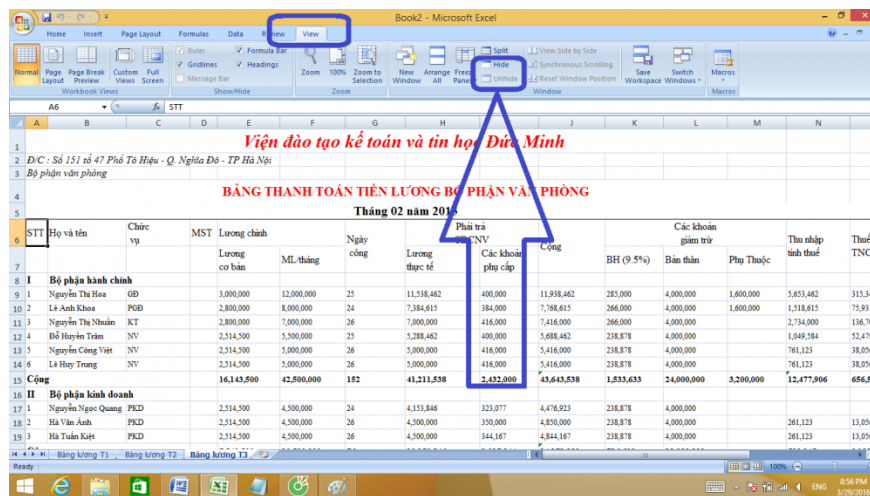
Book2 - Microsoft Excel

Home Insert Page Layout Formulas Data Review View

Normal Page Layout Page Break Preview Custom Views Full Screen
Workbook Views
Ruler Formula Bar Gridlines Headings Message Bar
Show/Hide
Zoom 100% Zoom to Selection
Zoom
New Window Arrange All Freeze Panes
Split Hide Unhide
View Side by Side Synchronous Scrolling Reset Window Position
Save Workspace Switch Windows
Window
Macros
Macros

A6 STT

| | A | B | C | D | E | F | G | H | I | J | K | L | M | N | O |
|---|---|---|---|---|---|---|---|---|---|---|---|---|---|---|---|
| 1 | Viện đào tạo kế toán và tin học Đức Minh | | | | | | | | | | | | | | |
| 2 | Đ/C : Số 151 tổ 47 Phố Tô Hiệu - Q. Nghĩa Đô - TP Hà Nội | | | | | | | | | | | | | | |
| 3 | Bộ phận văn phòng | | | | | | | | | | | | | | |
| 4 | BẢNG THANH TOÁN TIỀN LƯƠNG BỘ PHẬN VĂN PHÒNG | | | | | | | | | | | | | | |
| 5 | Tháng 02 năm 2016 | | | | | | | | | | | | | | |
| 6 | STT | Họ và tên | Chức vụ | MST | Lương chính | | Ngày công | Phải trả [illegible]CNV | | Cộng | Các khoản giảm trừ | | | Thu nhập tính thuế | Thuế TNC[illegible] |
| 7 | | | | | Lương cơ bản | ML/tháng | | Lương thực tế | Các khoản phụ cấp | | BH (9.5%) | Bản thân | Phụ Thuộc | | |
| 8 | I | Bộ phận hành chính | | | | | | | | | | | | | |
| 9 | 1 | Nguyễn Thị Hoa | GĐ | | 3,000,000 | 12,000,000 | 25 | 11,538,462 | 400,000 | 11,938,462 | 285,000 | 4,000,000 | 1,600,000 | 5,653,462 | 315,3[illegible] |
| 10 | 2 | Lê Anh Khoa | PGĐ | | 2,800,000 | 8,000,000 | 24 | 7,384,615 | 384,000 | 7,768,615 | 266,000 | 4,000,000 | 1,600,000 | 1,518,615 | 75,93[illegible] |
| 11 | 3 | Nguyễn Thị Nhuần | KT | | 2,800,000 | 7,000,000 | 26 | 7,000,000 | 416,000 | 7,416,000 | 266,000 | 4,000,000 | | 2,734,000 | 136,7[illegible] |
| 12 | 4 | Đỗ Huyền Trâm | NV | | 2,514,500 | 5,500,000 | 25 | 5,288,462 | 400,000 | 5,688,462 | 238,878 | 4,000,000 | | 1,049,584 | 52,47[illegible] |
| 13 | 5 | Nguyễn Công Việt | NV | | 2,514,500 | 5,000,000 | 26 | 5,000,000 | 416,000 | 5,416,000 | 238,878 | 4,000,000 | | 761,123 | 38,05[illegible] |
| 14 | 6 | Lê Huy Trung | NV | | 2,514,500 | 5,000,000 | 26 | 5,000,000 | 416,000 | 5,416,000 | 238,878 | 4,000,000 | | 761,123 | 38,05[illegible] |
| 15 | Cộng | | | | 16,143,500 | 42,500,000 | 152 | 41,211,538 | 2,432,000 | 43,643,538 | 1,533,633 | 24,000,000 | 3,200,000 | 12,477,906 | 656,5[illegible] |
| 16 | II | Bộ phận kinh doanh | | | | | | | | | | | | | |
| 17 | 1 | Nguyễn Ngọc Quang | PKD | | 2,514,500 | 4,500,000 | 24 | 4,153,846 | 323,077 | 4,476,923 | 238,878 | 4,000,000 | | | |
| 18 | 2 | Hà Văn Ánh | PKD | | 2,514,500 | 4,500,000 | 26 | 4,500,000 | 350,000 | 4,850,000 | 238,878 | 4,000,000 | | 261,123 | 13,05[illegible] |
| 19 | 3 | Hà Tuấn Kiệt | PKD | | 2,514,500 | 4,500,000 | 26 | 4,500,000 | 344,167 | 4,844,167 | 238,878 | 4,000,000 | | 261,123 | 13,05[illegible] |

Bảng lương T1 Bảng lương T2 Bảng lương T3
Ready
ENG 8:56 PM 3/29/2016